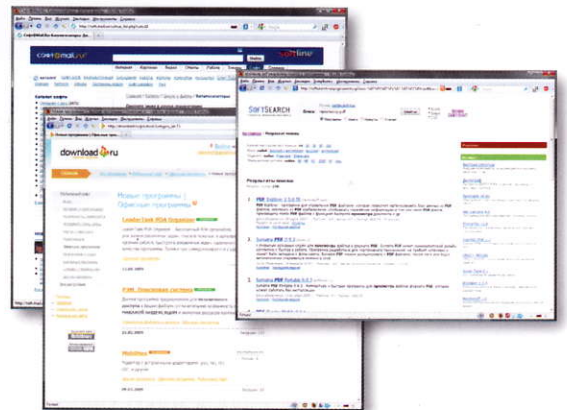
SoftSEARCH

download.ru

Новые программы | Офисные программы

Leader Task PDA Organizer

PIM. Программа-органайзер

Результаты поиска

PDF Desktop

Sumatra PDF 2.1.1

Sumatra PDF Portable 0.9.3

Mindjet